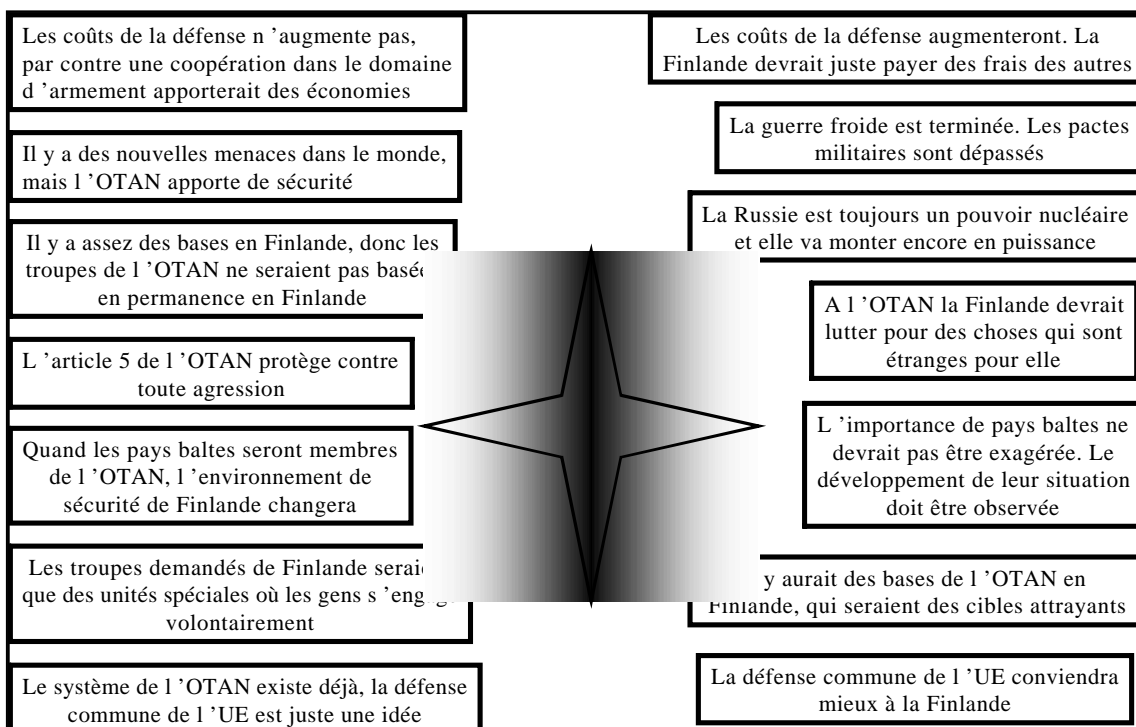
Les coûts de la défense n 'augmente pas, par contre une coopération dans le domaine d 'armement apporterait des économies

Il y a des nouvelles menaces dans le monde, mais l 'OTAN apporte de sécurité

Il y a assez des bases en Finlande, donc les troupes de l 'OTAN ne seraient pas basée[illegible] en permanence en Finlande

L 'article 5 de l 'OTAN protège contre toute agression

Quand les pays baltes seront membres de l 'OTAN, l 'environnement de sécurité de Finlande changera

Les troupes demandés de Finlande serai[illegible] que des unités spéciales où les gens s 'engag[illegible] volontairement

Le système de l 'OTAN existe déjà, la défense commune de l 'UE est juste une idée

Les coûts de la défense augmenteront. La Finlande devrait juste payer des frais des autres

La guerre froide est terminée. Les pactes militaires sont dépassés

La Russie est toujours un pouvoir nucléaire et elle va monter encore en puissance

A l 'OTAN la Finlande devrait lutter pour des choses qui sont étranges pour elle

L 'importance de pays baltes ne devrait pas être exagérée. Le développement de leur situation doit être observée

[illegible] y aurait des bases de l 'OTAN en Finlande, qui seraient des cibles attrayants

La défense commune de l 'UE conviendra mieux à la Finlande